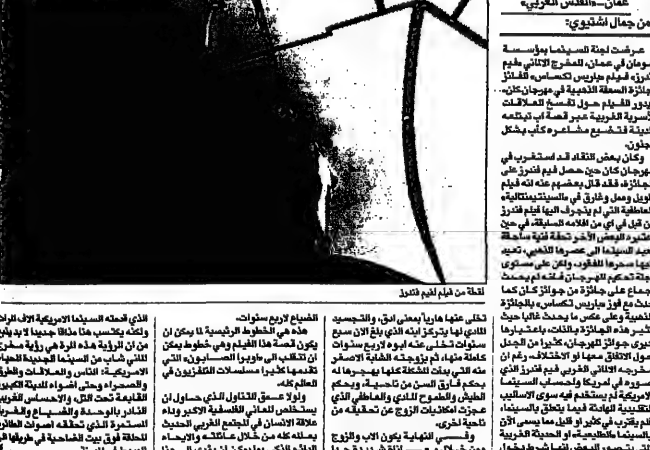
عمان- «القدس العربي»

من جمال اشتيوي:

عرضت لجنة السينما بمؤسسة شومان في عمان، المخرج الالماني فيم فندرز فيلم باريس تكساس، الفائز بجائزة السعفة الذهبية في مهرجان كان، ويدور الفيلم حول تفسخ العلاقات الأسرية الغربية عبر قصة أب تبتلعه مدينة فتضيع مشاعره كأب بشكل جنون.

وكان بعض النقاد قد استغرب في مهرجان كان حين حصل فيم فندرز على الجائزة، فقد قال بعضهم عنه انه فيلم طويل وممل وغارق في ميلودرامية عاطفية التي لم يجرؤ فيها فيلم فندرز من قبل في أي من افلامه السابقة، في حين اعتبره البعض الآخر خطة نوعية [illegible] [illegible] السينما الى عصرها الذهبي، تعبير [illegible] للفقر، ولكن على مستوى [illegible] تحكم المهرجان فانه لم يحدث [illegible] على جائزة من جوائز كان كما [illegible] فوز باريس تكساس بالجائزة الذهبية وعلى عكس ما يحدث غالبا حيث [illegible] هذه الجائزة والتلفت باعتبارها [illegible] جوائز المهرجان، كانوا من الجدل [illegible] الاتفاق معها او الاختلاف رغم ان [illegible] المخرجه الالماني فيم فندرز الذي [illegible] في امريكا واحساس السينما الامريكية لم يستطع فيه سوى الاسلوب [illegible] الهادئة فيما يتعلق بالسينما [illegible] يقترب في كثير او قليل مما يسمى الآن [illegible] السينما «اطفيلية» او الحديثة الغربية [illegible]

لقطة من فيلم فيم فندرز

تخلى عنها هاربا بمعنى ابق، والتجسيد المادي لها بتركز ابنه الذي بلغ الان سبع سنوات تخلى عنه ابوه لاربع سنوات كاملة منها، ثم بزوجته الشابة الاصغر منه التي بدأت للشكلة كلها بهجرها له بحكم فارق السن من ناحية، وبحكم الطيش والطموح المادي والعاطفي الذي عجزت امكانيات الزوج عن تحقيقه من ناحية اخرى.

وفي النهاية يكون الاب والزوج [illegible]

الضياع لاربع سنوات.

هذه هي الخطوط الرئيسية لا يمكن ان يكون قصة هذا الفيلم وهي خطوط يمكن ان تنقلب الى «اوبرا الصابون» التي تقدمها كثيرا مسلسلات التلفزيون في العالم كله.

ولولا عمق التناول الذي حاول ان يستخلص المعاني الفلسفية الاكبر وراء علاقة الانسان في المجتمع الغربي الحديث يمثله كله من خلال عائلته والابحاء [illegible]

الذي قدمه السينما الامريكية الاف المرات ولكنه يكتسب هنا مذاقا جديدا لا بد يأتي من ان الرؤية هذه المرة هي رؤية مخرج الماني شاب من السينما الجديدة الحيادية الامريكية: الناس والعلاقات والطرق والصحراء وحتى اضواء المدينة الكبيرة القابعة تحت الظل، والاحساس الفريد الغادر بالوحدة والضياع والغربة المستمرة التي تحققه اصوات الطائرات لحظة فوق بيت الضاحية في طريقها الى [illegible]